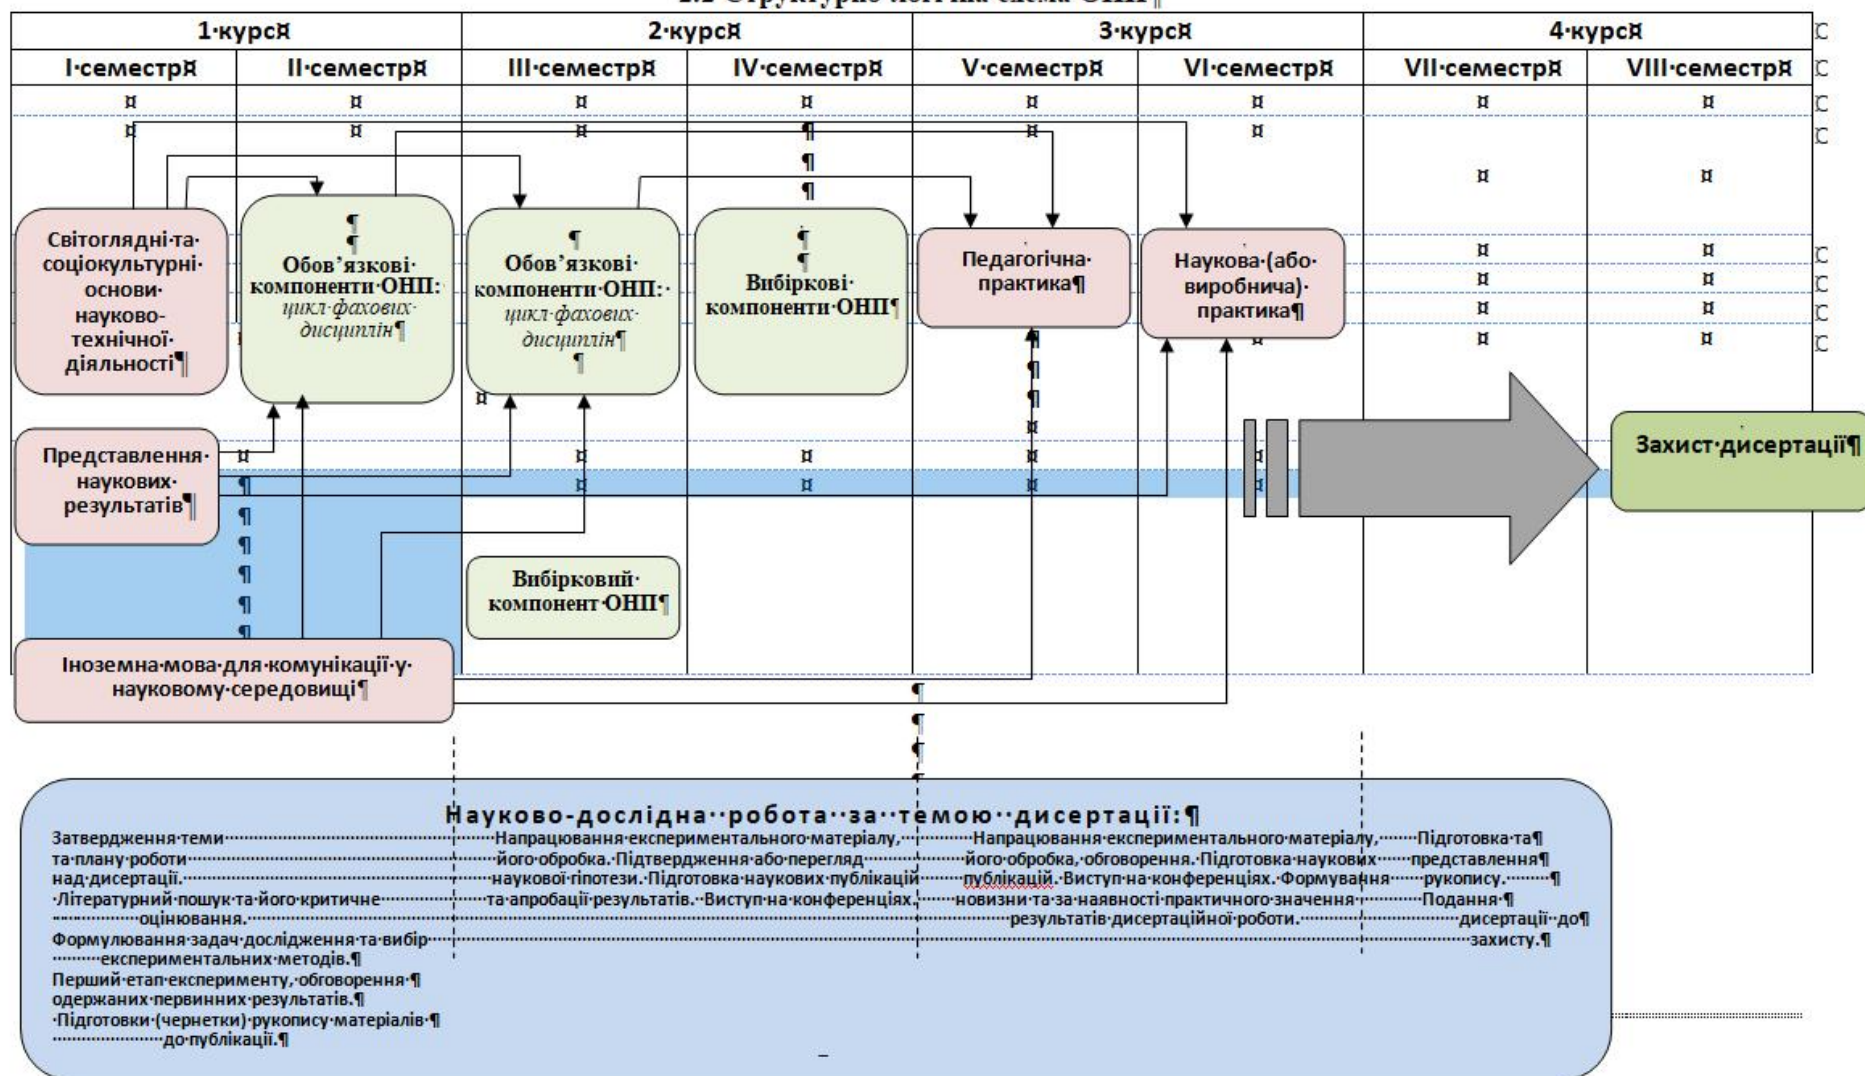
2.2 Структурно-логічна схема ОНП

| 1 курс | | 2 курс | | 3 курс | | 4 курс | |
|---|---|---|---|---|---|---|---|
| I семестр | II семестр | III семестр | IV семестр | V семестр | VI семестр | VII семестр | VIII семестр |

Світоглядні та соціокультурні основи науково-технічної діяльності

Обов'язкові компоненти ОНП: цикл фахових дисциплін

Обов'язкові компоненти ОНП: цикл фахових дисциплін

Вибіркові компоненти ОНП

Педагогічна практика

Наукова (або виробнича) практика

Представлення наукових результатів

Захист дисертації

Вибірковий компонент ОНП

Іноземна мова для комунікації у науковому середовищі

Науково-дослідна робота за темою дисертації:

Затвердження теми та плану роботи над дисертації. Літературний пошук та його критичне оцінювання. Формулювання задач дослідження та вибір експериментальних методів. Перший етап експерименту, обговорення одержаних первинних результатів. Підготовки (чернетки) рукопису матеріалів до публікації.

Напрацювання експериментального матеріалу, його обробка. Підтвердження або перегляд наукової гіпотези. Підготовка наукових публікацій та апробації результатів. Виступ на конференціях.

Напрацювання експериментального матеріалу, його обробка, обговорення. Підготовка наукових публікацій. Виступ на конференціях. Формування новизни та за наявності практичного значення результатів дисертаційної роботи.

Підготовка та представлення рукопису. Подання дисертації до захисту.